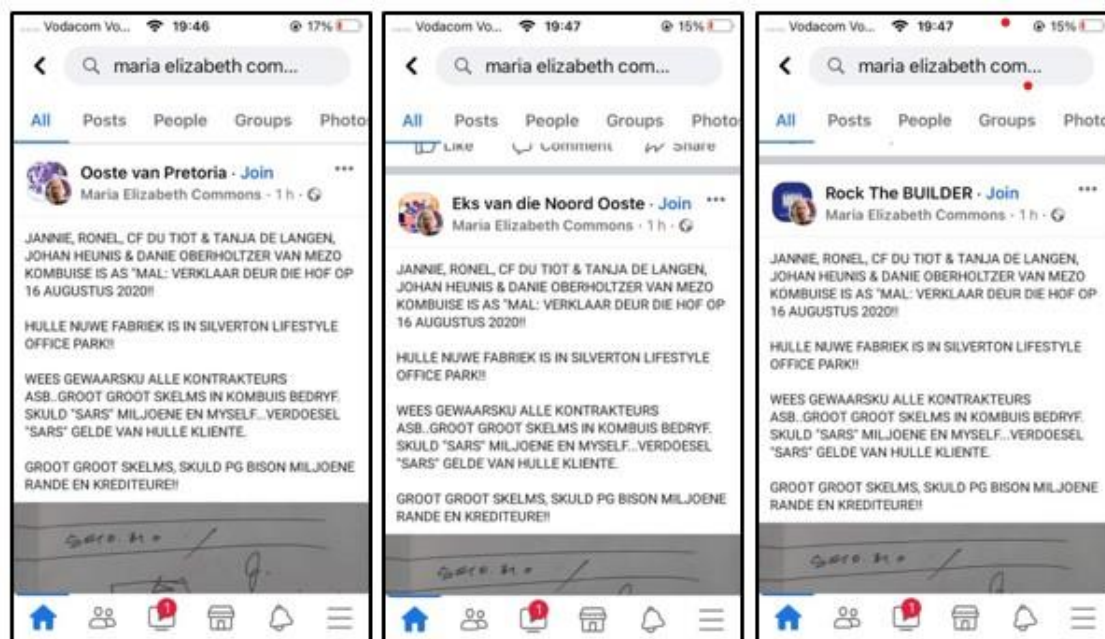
Vodacom Vo... 19:46 17%

maria elizabeth com...

All Posts People Groups Photo

Ooste van Pretoria · Join
Maria Elizabeth Commons · 1 h ·

JANNIE, RONEL, CF DU TIOT & TANJA DE LANGEN, JOHAN HEUNIS & DANIE OBERHOLTZER VAN MEZO KOMBUISE IS AS "MAL: VERKLAAR DEUR DIE HOF OP 16 AUGUSTUS 2020!!

HULLE NUWE FABRIEK IS IN SILVERTON LIFESTYLE OFFICE PARK!!

WEES GEWAARSKU ALLE KONTRAKTEURS ASB..GROOT GROOT SKELMS IN KOMBUIS BEDRYF. SKULD "SARS" MILJOENE EN MYSELF...VERDOESEL "SARS" GELDE VAN HULLE KLIENTE.

GROOT GROOT SKELMS, SKULD PG BISON MILJOENE RANDE EN KREDITEURE!!

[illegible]

1

Vodacom Vo... 19:47 15%

maria elizabeth com...

All Posts People Groups Photo

Like Comment Share

Eks van die Noord Ooste · Join
Maria Elizabeth Commons · 1 h ·

JANNIE, RONEL, CF DU TIOT & TANJA DE LANGEN, JOHAN HEUNIS & DANIE OBERHOLTZER VAN MEZO KOMBUISE IS AS "MAL: VERKLAAR DEUR DIE HOF OP 16 AUGUSTUS 2020!!

HULLE NUWE FABRIEK IS IN SILVERTON LIFESTYLE OFFICE PARK!!

WEES GEWAARSKU ALLE KONTRAKTEURS ASB..GROOT GROOT SKELMS IN KOMBUIS BEDRYF. SKULD "SARS" MILJOENE EN MYSELF...VERDOESEL "SARS" GELDE VAN HULLE KLIENTE.

GROOT GROOT SKELMS, SKULD PG BISON MILJOENE RANDE EN KREDITEURE!!

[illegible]

1

Vodacom Vo... 19:47 15%

maria elizabeth com...

All Posts People Groups Photo

Rock The BUILDER · Join
Maria Elizabeth Commons · 1 h ·

JANNIE, RONEL, CF DU TIOT & TANJA DE LANGEN, JOHAN HEUNIS & DANIE OBERHOLTZER VAN MEZO KOMBUISE IS AS "MAL: VERKLAAR DEUR DIE HOF OP 16 AUGUSTUS 2020!!

HULLE NUWE FABRIEK IS IN SILVERTON LIFESTYLE OFFICE PARK!!

WEES GEWAARSKU ALLE KONTRAKTEURS ASB..GROOT GROOT SKELMS IN KOMBUIS BEDRYF. SKULD "SARS" MILJOENE EN MYSELF...VERDOESEL "SARS" GELDE VAN HULLE KLIENTE.

GROOT GROOT SKELMS, SKULD PG BISON MILJOENE RANDE EN KREDITEURE!!

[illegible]

1